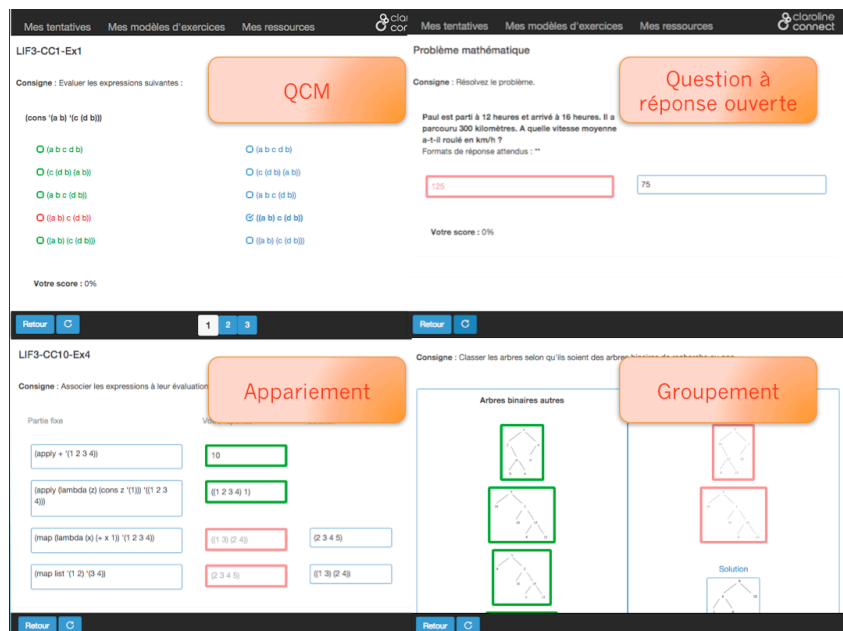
Mes tentatives Mes modèles d'exercices Mes ressources claroline connect

LIF3-CC1-Ex1

Consigne : Evaluer les expressions suivantes :

QCM

(cons '(a b) '(c (d b)))

(a b c d b)
(c (d b) (a b))
(a b c (d b))
((a b) c (d b))
((a b) (c (d b)))

(a b c d b)
(c (d b) (a b))
(a b c (d b))
((a b) c (d b))
((a b) (c (d b)))

Votre score : 0%

Retour

1 2 3

Mes tentatives Mes modèles d'exercices Mes ressources claroline connect

Problème mathématique

Consigne : Résolvez le problème.

Question à réponse ouverte

Paul est parti à 12 heures et arrivé à 16 heures. Il a parcouru 300 kilomètres. A quelle vitesse moyenne a-t-il roulé en km/h ?
Formats de réponse attendus : **

125

75

Votre score : 0%

Retour

LIF3-CC10-Ex4

Consigne : Associer les expressions à leur évaluation

Appariement

Partie fixe

(apply + '(1 2 3 4))

10

(apply (lambda (z) (cons z '(1))) '((1 2 3 4)))

((1 2 3 4) 1)

(map (lambda (x) (+ x 1)) '(1 2 3 4))

((1 3) (2 4))

(2 3 4 5)

(map list '(1 2) '(3 4))

(2 3 4 5)

((1 3) (2 4))

Retour

Consigne : Classer les arbres selon qu'ils soient des arbres binaires de recherche ou non

Groupement

Arbres binaires autres

Solution

Retour